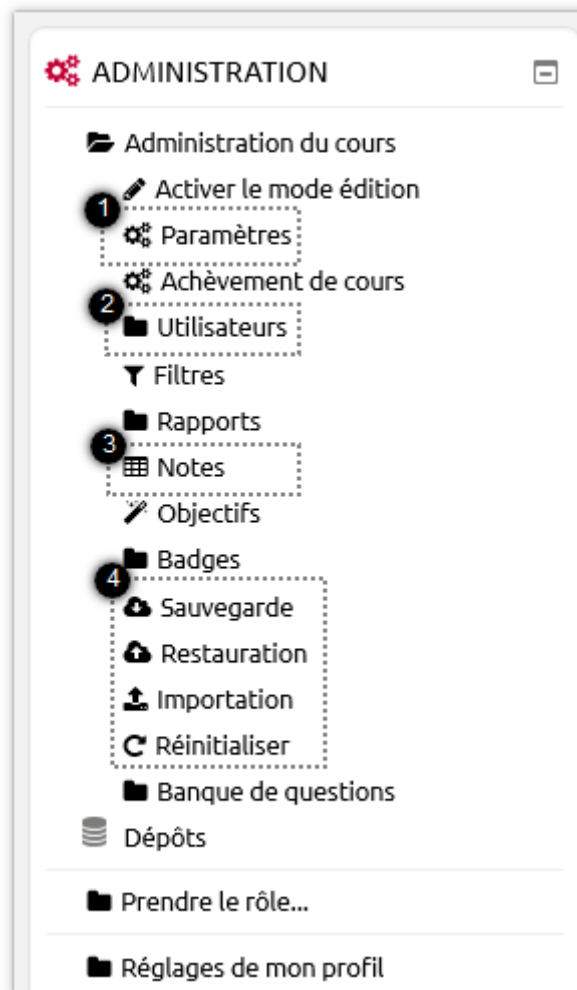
ADMINISTRATION

Administration du cours
Activer le mode édition
1
Paramètres
Achèvement de cours
2
Utilisateurs
Filtres
Rapports
3
Notes
Objectifs
Badges
4
Sauvegarde
Restauration
Importation
Réinitialiser
Banque de questions
Dépôts

Prendre le rôle...

Réglages de mon profil